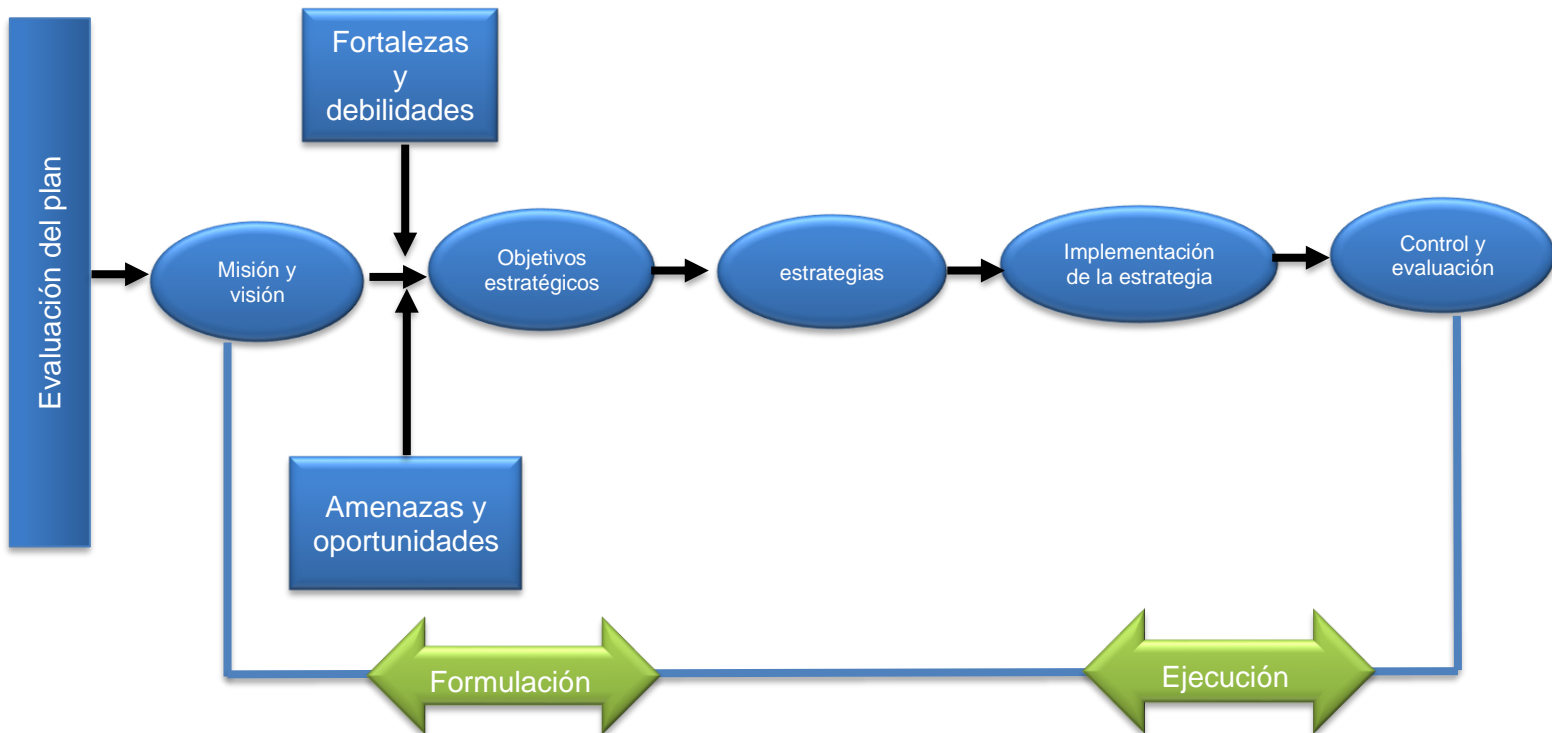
Evaluación del plan

Fortalezas y debilidades

Misión y visión

Objetivos estratégicos

estrategias

Implementación de la estrategia

Control y evaluación

Amenazas y oportunidades

Formulación

Ejecución